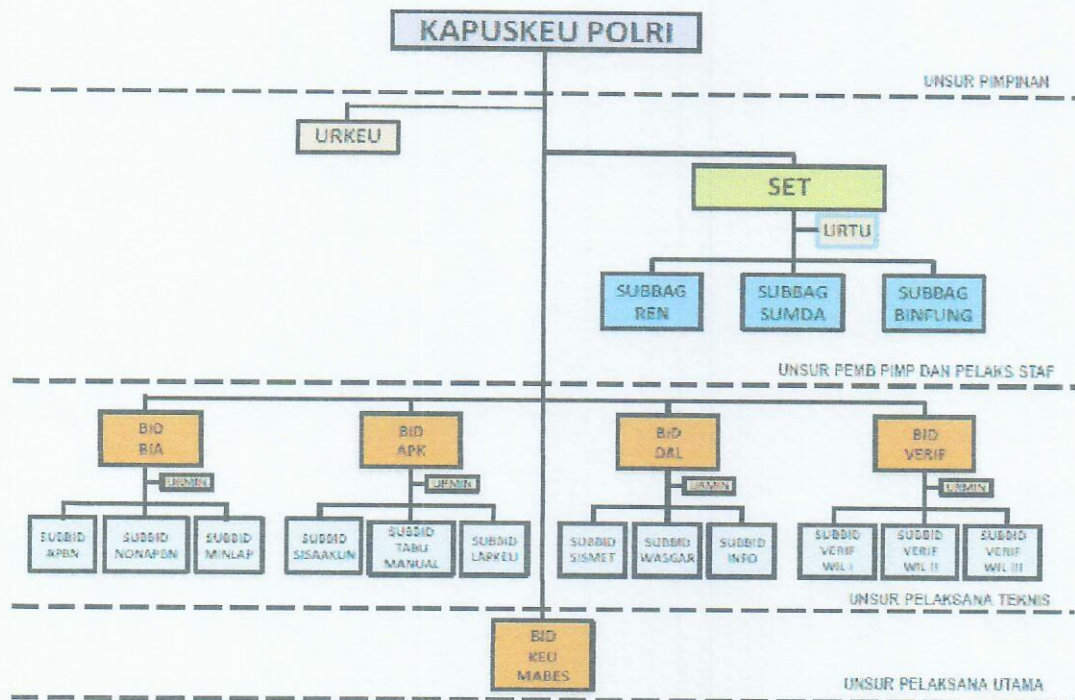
KAPUSKEU POLRI

UNSUR PIMPINAN

URKEU

SET

URTU

SUBBAG REN

SUBBAG SUMDA

SUBBAG BINFUNG

UNSUR PEMB PIMP DAN PELAKS STAF

BID BIA

URMIN

SUBBID APBN

SUBBID NONAPBN

SUBBID MINLAP

BID APK

URMIN

SUBBID SISAAKUN

SUBBID TABU MANUAL

SUBBID LAPKEU

BID DAL

URMIN

SUBBID SISMET

SUBBID WASGAR

SUBBID INFO

BID VERIF

URMIN

SUBBID VERIF WIL I

SUBBID VERIF WIL II

SUBBID VERIF WIL III

UNSUR PELAKSANA TEKNIS

BID KEU MABES

UNSUR PELAKSANA UTAMA